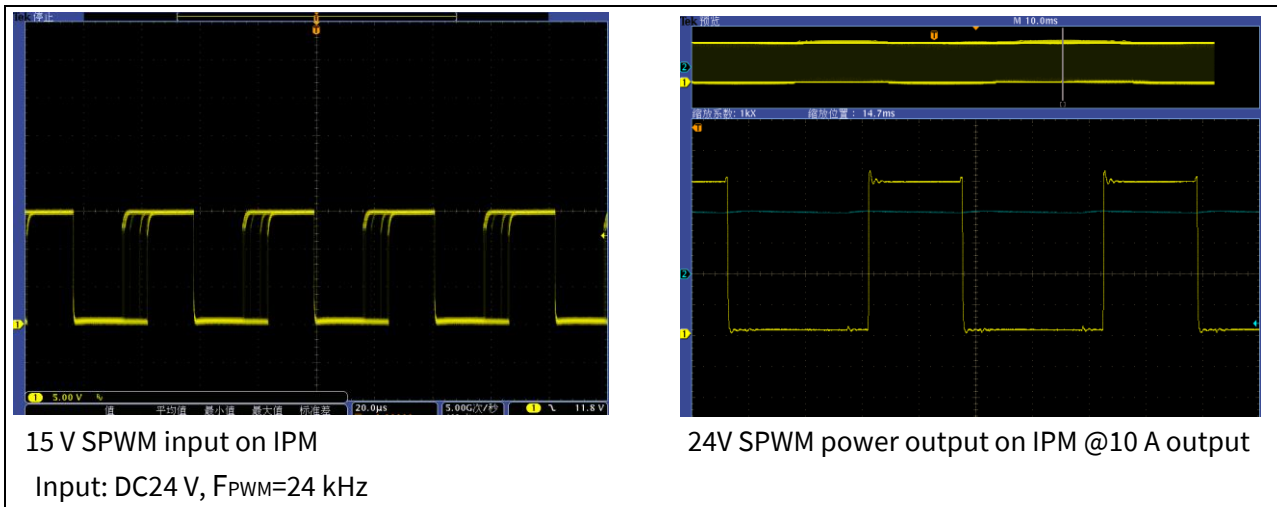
Tek 停止

1 5.00 V

值 平均值 最小值 最大值 标准差

20.0μs

5.00G次/秒

1 ⌄ 11.8 V

Tek 预览

M 10.0ms

缩放系数: 1kX 缩放位置: 14.7ms

15 V SPWM input on IPM

Input: DC24 V, $F_{PWM}$=24 kHz

24V SPWM power output on IPM @10 A output